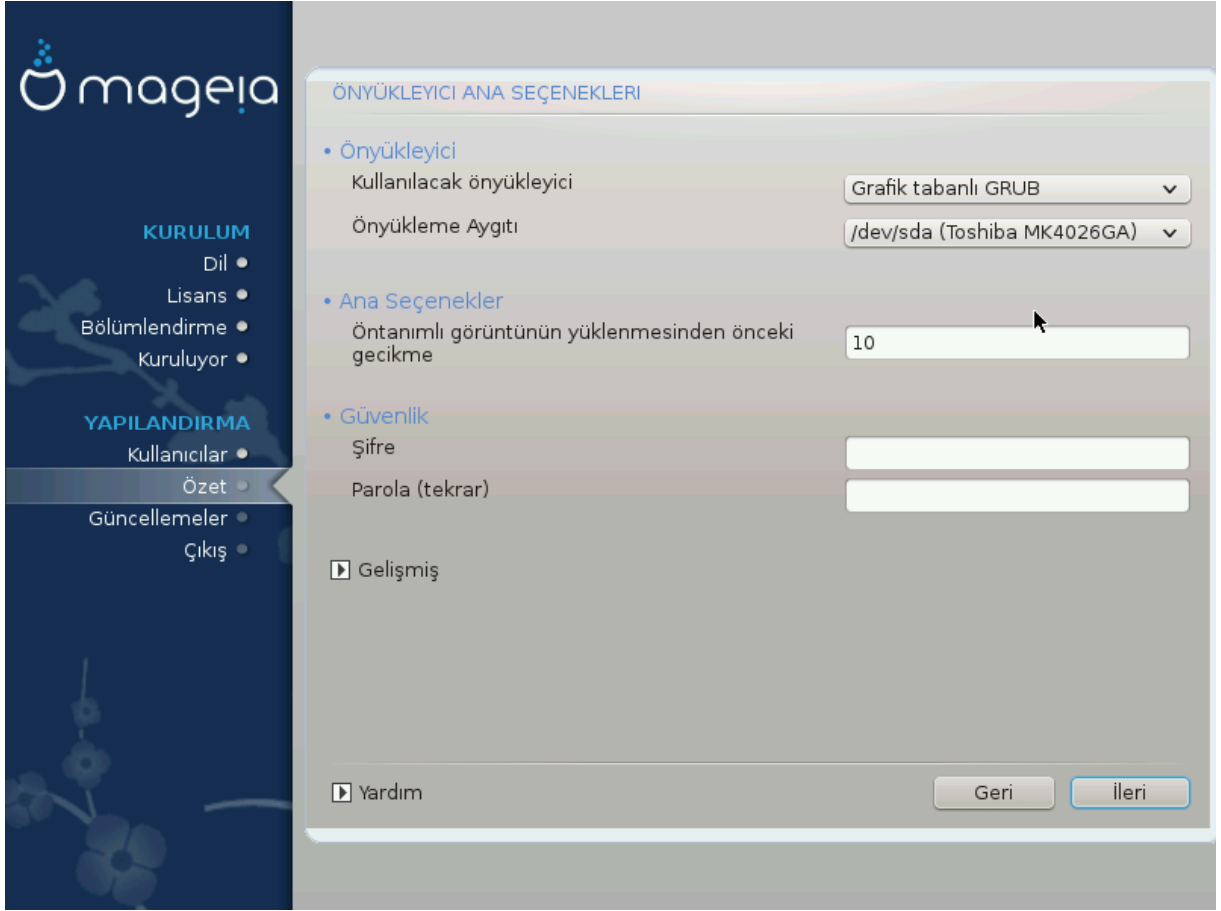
mageia

KURULUM
Dil
Lisans
Bölümlendirme
Kuruluyor

YAPILANDIRMA
Kullanıcılar
Özet
Güncellemeler
Çıkış

ÖNYÜKLEYICI ANA SEÇENEKLERI

• Önyükleyici
Kullanılacak önyükleyici
Grafik tabanlı GRUB
Önyükleme Aygıtı
/dev/sda (Toshiba MK4026GA)

• Ana Seçenekler
Öntanımlı görüntünün yüklenmesinden önceki gecikme
10

• Güvenlik
Şifre
Parola (tekrar)

Gelişmiş

Yardım
Geri
İleri